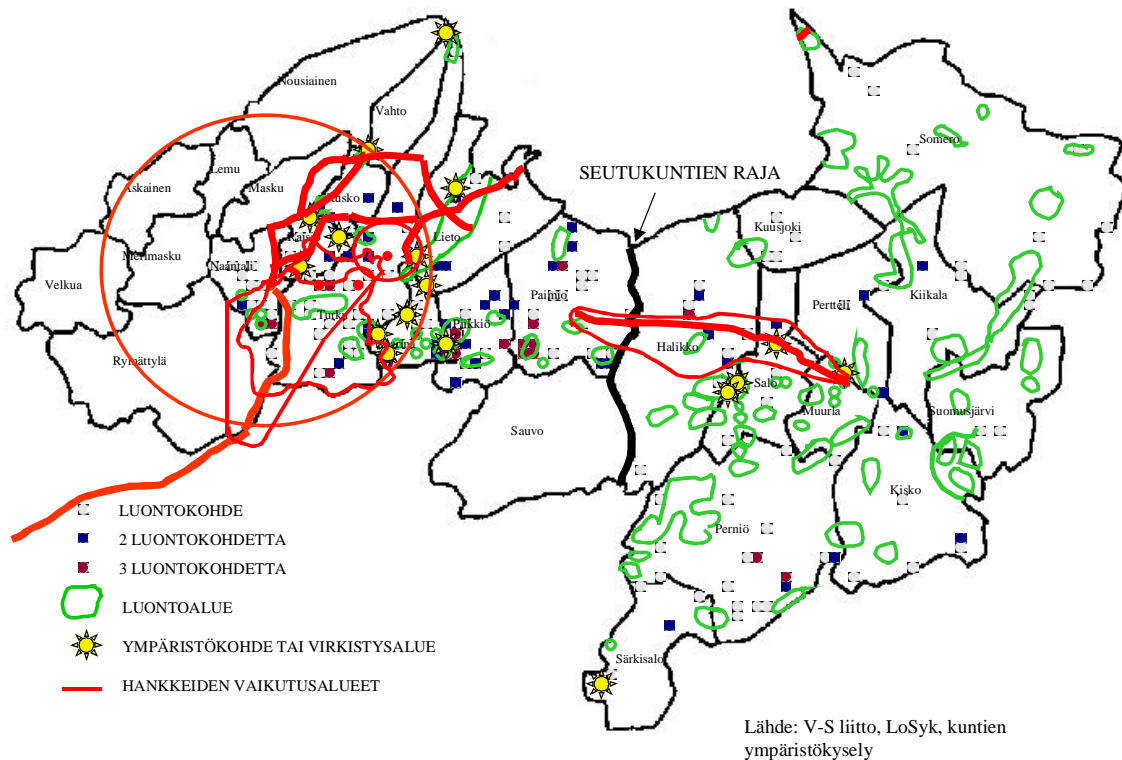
Nousiainen

Vahto

Lemu

Askainen

Masku

Rusko

Merimasku

Naantali

Lieto

Velkua

Paimio

Turku

Piikkiö

Rymättylä

Sauvo

SEUTUKUNTIEN RAJA

Somero

Kuusjoki

PerttIli

Kiikala

Halikko

Salo

Muurla

Suomusjärvi

Kisko

Perniö

Särkisalo

LUONTOKOHDE

2 LUONTOKOHDETTA

3 LUONTOKOHDETTA

LUONTOALUE

YMPÄRISTÖKOHDE TAI VIRKISTYSALUE

HANKKEIDEN VAIKUTUSALUEET

Lähde: V-S liitto, LoSyk, kuntien ympäristökysely